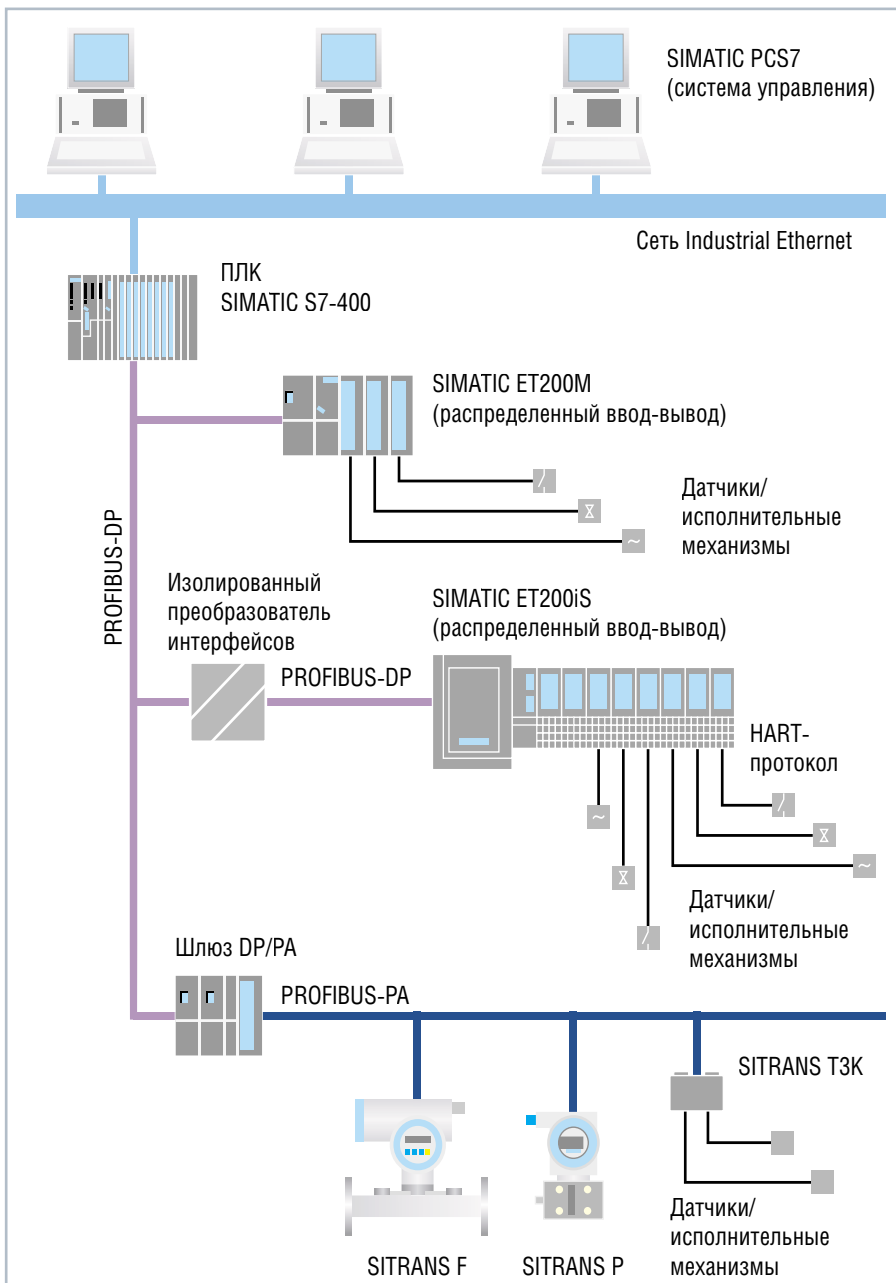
SIMATIC PCS7
(система управления)

Сеть Industrial Ethernet

ПЛК
SIMATIC S7-400

SIMATIC ET200M
(распределенный ввод-вывод)

Датчики/
исполнительные
механизмы

PROFIBUS-DP

Изолированный
преобразователь
интерфейсов

SIMATIC ET200iS
(распределенный ввод-вывод)

PROFIBUS-DP

HART-
протокол

Датчики/
исполнительные
механизмы

Шлюз DP/PA

PROFIBUS-PA

SITRANS T3K

Датчики/
исполнительные
механизмы

SITRANS F

SITRANS P